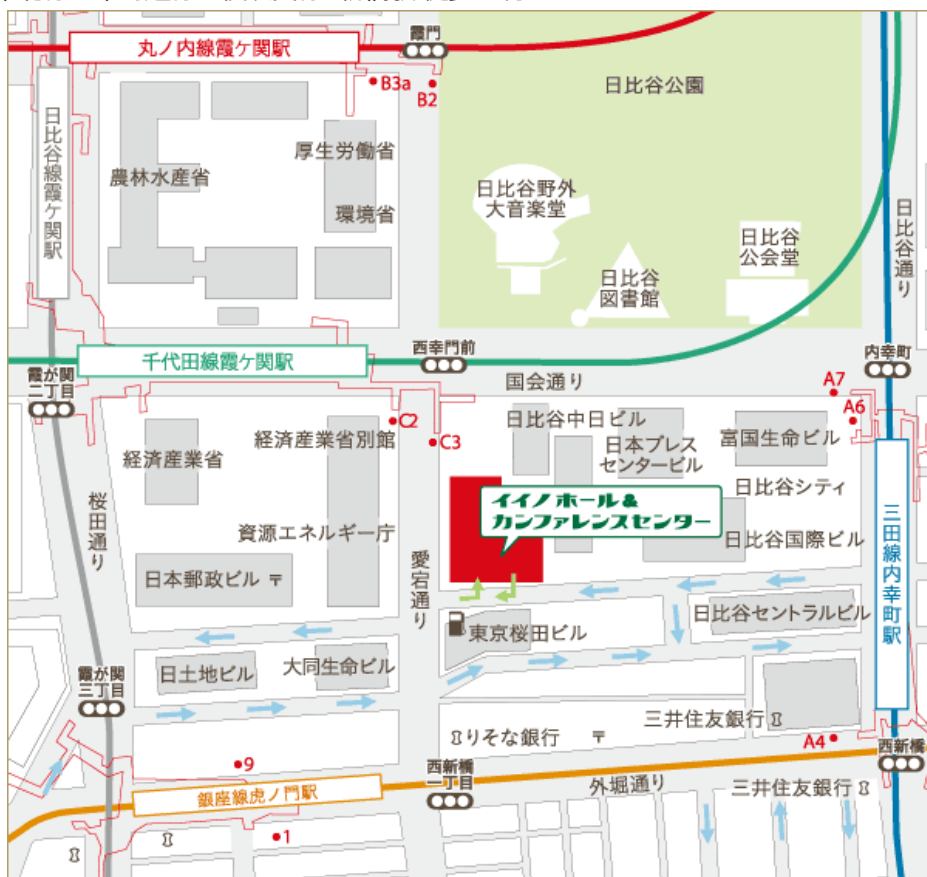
丸ノ内線霞ケ関駅
霞門
B3a
B2
日比谷公園
日比谷線霞ケ関駅
厚生労働省
農林水産省
日比谷野外大音楽堂
環境省
日比谷公会堂
日比谷通り
日比谷図書館
千代田線霞ケ関駅
西幸門前
内幸町
霞が関二丁目
国会通り
A7
A6
C2
日比谷中日ビル
経済産業省別館
C3
日本プレスセンタービル
富国生命ビル
経済産業省
日比谷シティ
イイノホール＆カンファレンスセンター
桜田通り
資源エネルギー庁
日比谷国際ビル
三田線内幸町駅
愛宕通り
日本郵政ビル
日比谷セントラルビル
東京桜田ビル
日土地ビル
大同生命ビル
霞が関三丁目
三井住友銀行
りそな銀行
A4
西新橋
9
西新橋一丁目
銀座線虎ノ門駅
外堀通り
三井住友銀行
1